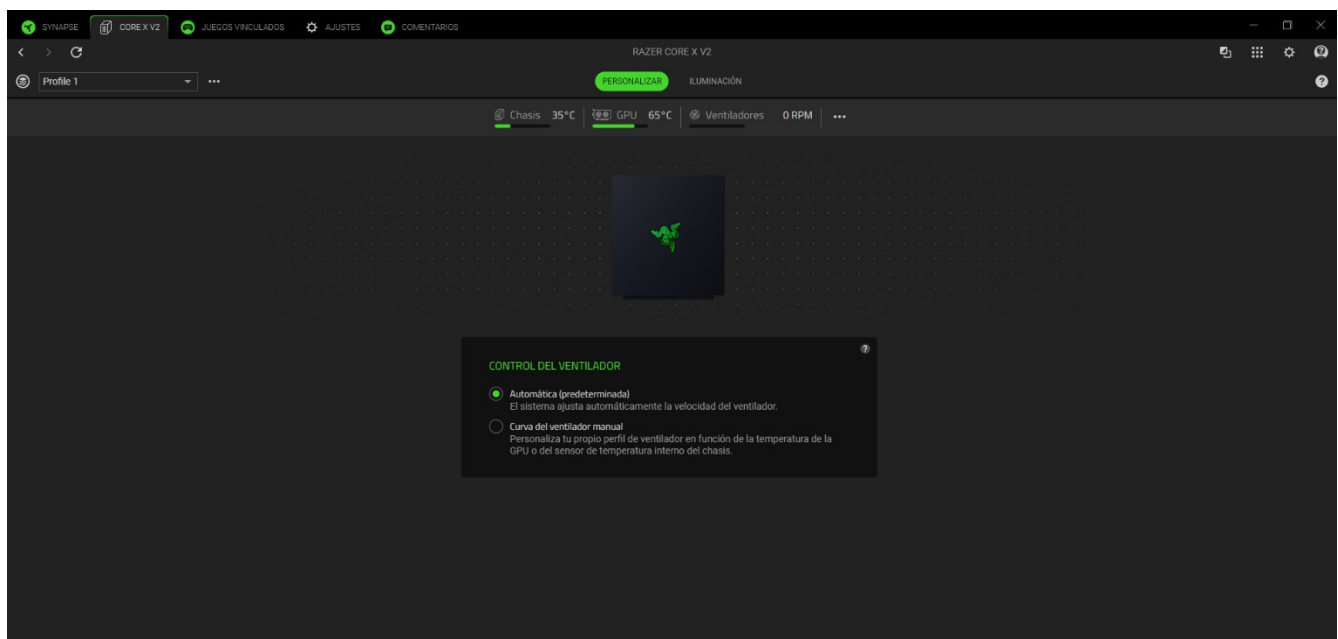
SYNAPSE CORE X V2 JUEGOS VINCULADOS AJUSTES COMENTARIOS

RAZER CORE X V2

Profile 1 ···

PERSONALIZAR ILUMINACIÓN

Chasis 35°C GPU 65°C Ventiladores 0 RPM ···

CONTROL DEL VENTILADOR

Automática (predeterminada)
El sistema ajusta automáticamente la velocidad del ventilador.

Curva del ventilador manual
Personaliza tu propio perfil de ventilador en función de la temperatura de la GPU o del sensor de temperatura interno del chasis.